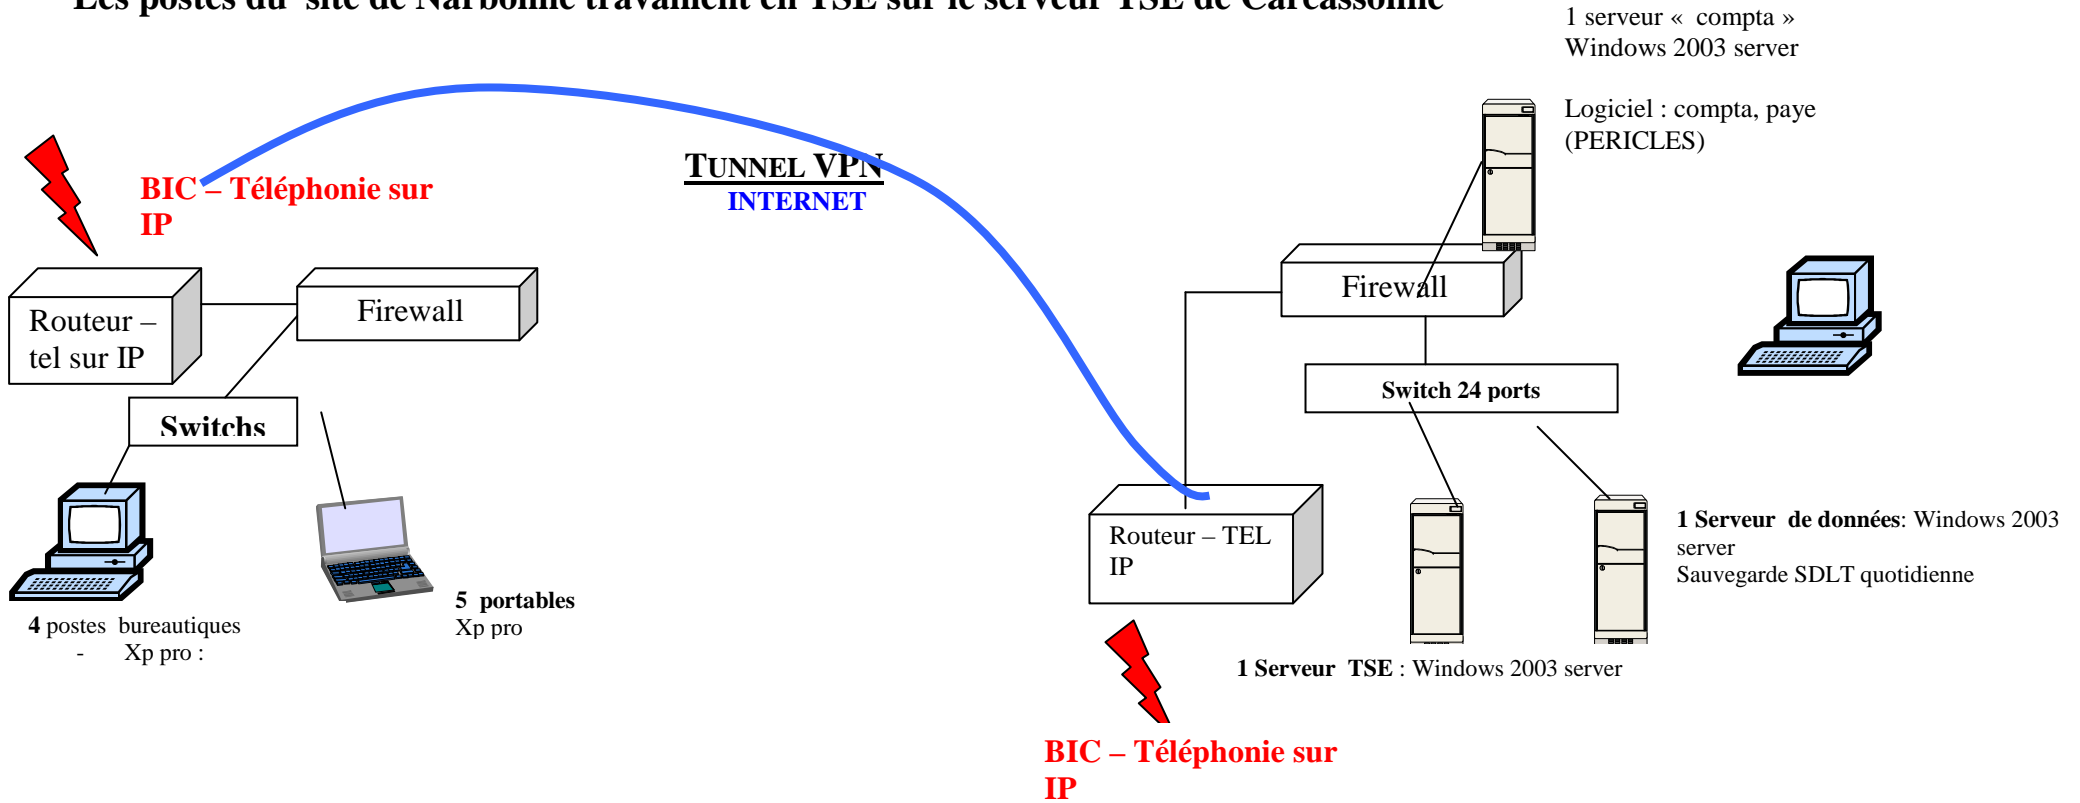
Les postes du site de Narbonne travaillent en TSE sur le serveur TSE de Carcassonne

1 serveur « compta »
Windows 2003 server

Logiciel : compta, paye (PERICLES)

BIC – Téléphonie sur IP

TUNNEL VPN
INTERNET

Routeur – tel sur IP

Firewall

Switchs

4 postes bureautiques
- Xp pro :

5 portables
Xp pro

Firewall

Switch 24 ports

Routeur – TEL IP

1 Serveur de données: Windows 2003 server
Sauvegarde SDLT quotidienne

1 Serveur TSE : Windows 2003 server

BIC – Téléphonie sur IP